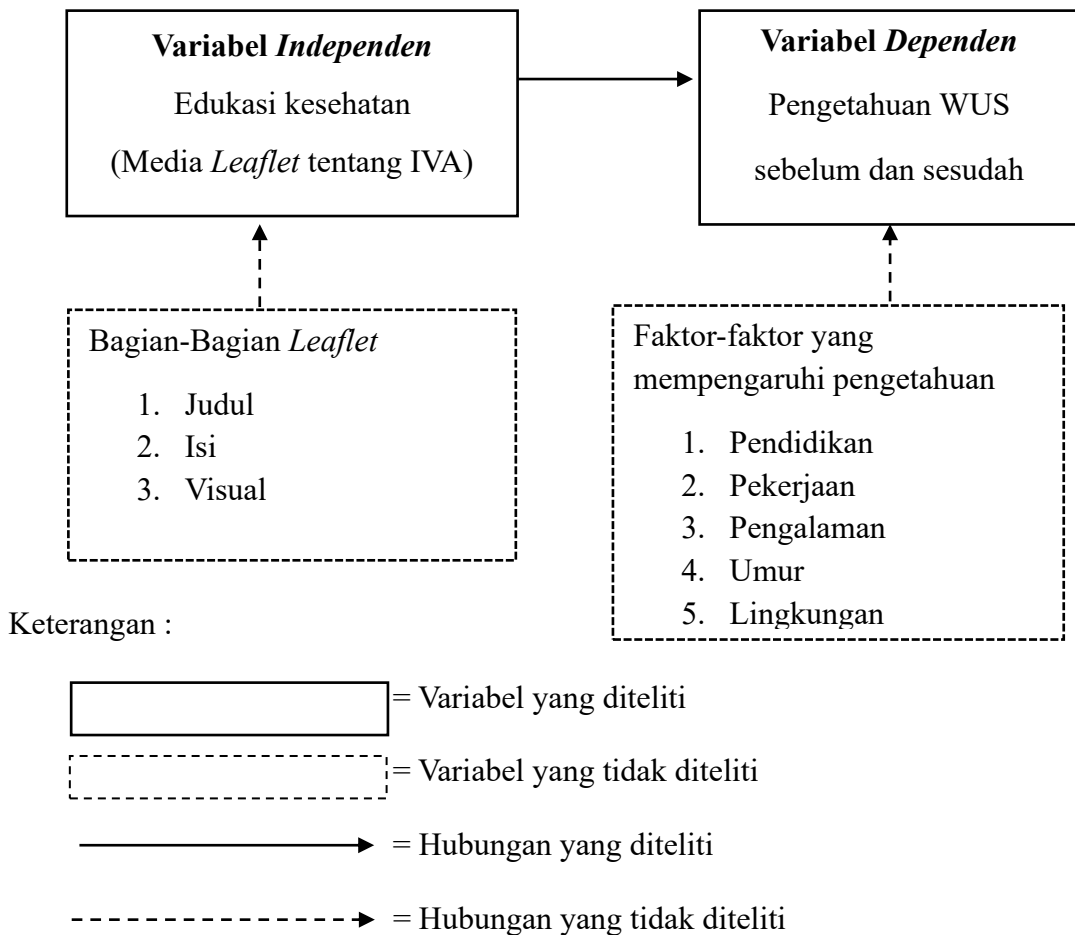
**Variabel *Independen***

Edukasi kesehatan

(Media *Leaflet* tentang IVA)

**Variabel *Dependen***

Pengetahuan WUS

sebelum dan sesudah

Bagian-Bagian *Leaflet*

1. Judul
2. Isi
3. Visual

Faktor-faktor yang mempengaruhi pengetahuan

1. Pendidikan
2. Pekerjaan
3. Pengalaman
4. Umur
5. Lingkungan

Keterangan :

= Variabel yang diteliti

= Variabel yang tidak diteliti

= Hubungan yang diteliti

= Hubungan yang tidak diteliti